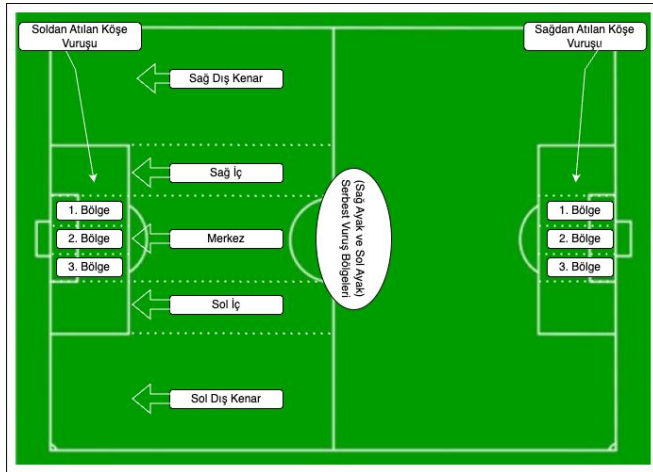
Soldan Atılan Köşe Vuruşu

Sağdan Atılan Köşe Vuruşu

Sağ Dış Kenar

Sağ İç

Merkez

Sol İç

Sol Dış Kenar

(Sağ Ayak ve Sol Ayak) Serbest Vuruş Bölgeleri

1. Bölge
2. Bölge
3. Bölge

1. Bölge
2. Bölge
3. Bölge